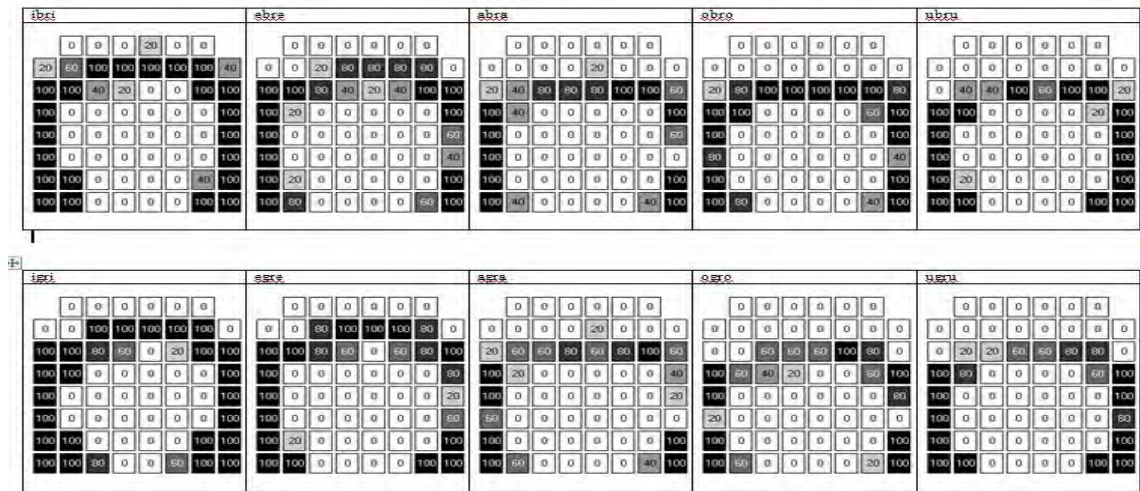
| ibri | ebre | abra | obro | ubru |
|---|---|---|---|---|

ibri
0 0 0 20 0 0
20 60 100 100 100 100 100 40
100 100 40 20 0 0 100 100
100 0 0 0 0 0 0 100
100 0 0 0 0 0 0 100
100 0 0 0 0 0 0 100
100 100 0 0 0 0 40 100
100 100 0 0 0 0 100 100

ebre
0 0 0 0 0 0
0 0 20 80 80 80 80 0
100 100 80 40 20 40 100 100
100 20 0 0 0 0 0 100
100 0 0 0 0 0 0 60
100 0 0 0 0 0 0 40
100 20 0 0 0 0 0 100
100 80 0 0 0 0 60 100

abra
0 0 0 0 0 0
0 0 0 0 20 0 0 0
20 40 80 80 80 100 100 60
100 40 0 0 0 0 0 100
100 0 0 0 0 0 0 60
100 0 0 0 0 0 0 0
100 0 0 0 0 0 0 100
100 40 0 0 0 0 40 100

obro
0 0 0 0 0 0
0 0 0 0 0 0 0 0
20 80 100 100 100 100 100 80
100 100 0 0 0 0 60 100
100 0 0 0 0 0 0 100
80 0 0 0 0 0 0 40
100 0 0 0 0 0 0 100
100 80 0 0 0 0 40 100

ubru
0 0 0 0 0 0
0 0 0 0 0 0 0 0
0 40 40 100 60 100 100 20
100 100 0 0 0 0 20 100
100 0 0 0 0 0 0 100
100 0 0 0 0 0 0 100
100 20 0 0 0 0 0 100
100 100 0 0 0 0 100 100

igri
0 0 0 0 0 0
0 0 100 100 100 100 100 0
100 100 80 60 0 20 100 100
100 100 0 0 0 0 0 100
100 0 0 0 0 0 0 100
100 0 0 0 0 0 0 100
100 100 0 0 0 0 100 100
100 100 80 0 0 60 100 100

egre
0 0 0 0 0 0
0 0 80 100 100 100 80 0
100 100 80 60 0 60 80 100
100 0 0 0 0 0 0 80
100 0 0 0 0 0 0 20
100 0 0 0 0 0 0 60
100 20 0 0 0 0 0 100
100 100 0 0 0 0 100 100

agra
0 0 0 0 0 0
0 0 0 0 20 0 0 0
20 60 60 80 60 80 100 60
100 20 0 0 0 0 0 40
100 0 0 0 0 0 0 20
60 0 0 0 0 0 0 0
100 0 0 0 0 0 0 100
100 60 0 0 0 0 40 100

ogro
0 0 0 0 0 0
0 0 0 0 0 0 0 0
0 0 60 60 60 100 80 0
100 60 40 20 0 0 60 100
100 0 0 0 0 0 0 80
20 0 0 0 0 0 0 0
100 0 0 0 0 0 0 100
100 60 0 0 0 0 20 100

ugru
0 0 0 0 0 0
0 0 0 0 0 0 0 0
0 20 20 60 60 80 80 0
100 80 0 0 0 0 60 100
100 0 0 0 0 0 0 100
100 0 0 0 0 0 0 80
100 0 0 0 0 0 0 100
100 100 0 0 0 0 100 100